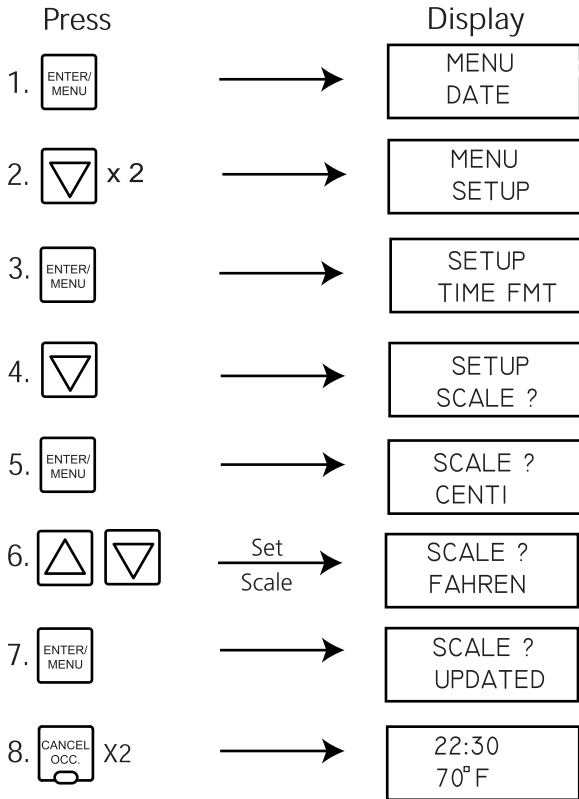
Press

Display

1. ENTER/ MENU

MENU
DATE

2. x 2

MENU
SETUP

3. ENTER/ MENU

SETUP
TIME FMT

4.

SETUP
SCALE ?

5. ENTER/ MENU

SCALE ?
CENTI

6. Set Scale

SCALE ?
FAHREN

7. ENTER/ MENU

SCALE ?
UPDATED

8. CANCEL OCC. X2

22:30
70°F